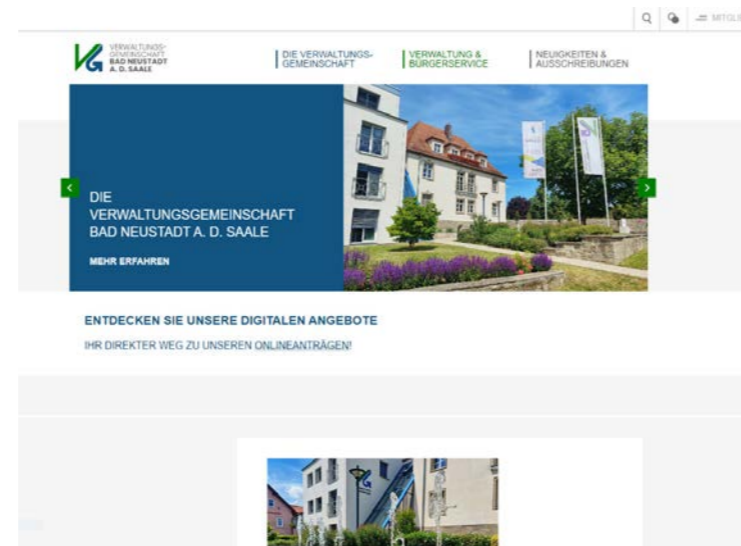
MITGLI

VERWALTUNGS-GEMEINSCHAFT BAD NEUSTADT A. D. SAALE

DIE VERWALTUNGS-GEMEINSCHAFT

VERWALTUNG & BÜRGERSERVICE

NEUIGKEITEN & AUSSCHREIBUNGEN

DIE VERWALTUNGSGEMEINSCHAFT BAD NEUSTADT A. D. SAALE

MEHR ERFAHREN

ENTDECKEN SIE UNSERE DIGITALEN ANGEBOTE

IHR DIREKTER WEG ZU UNSEREN ONLINEANTRÄGEN!